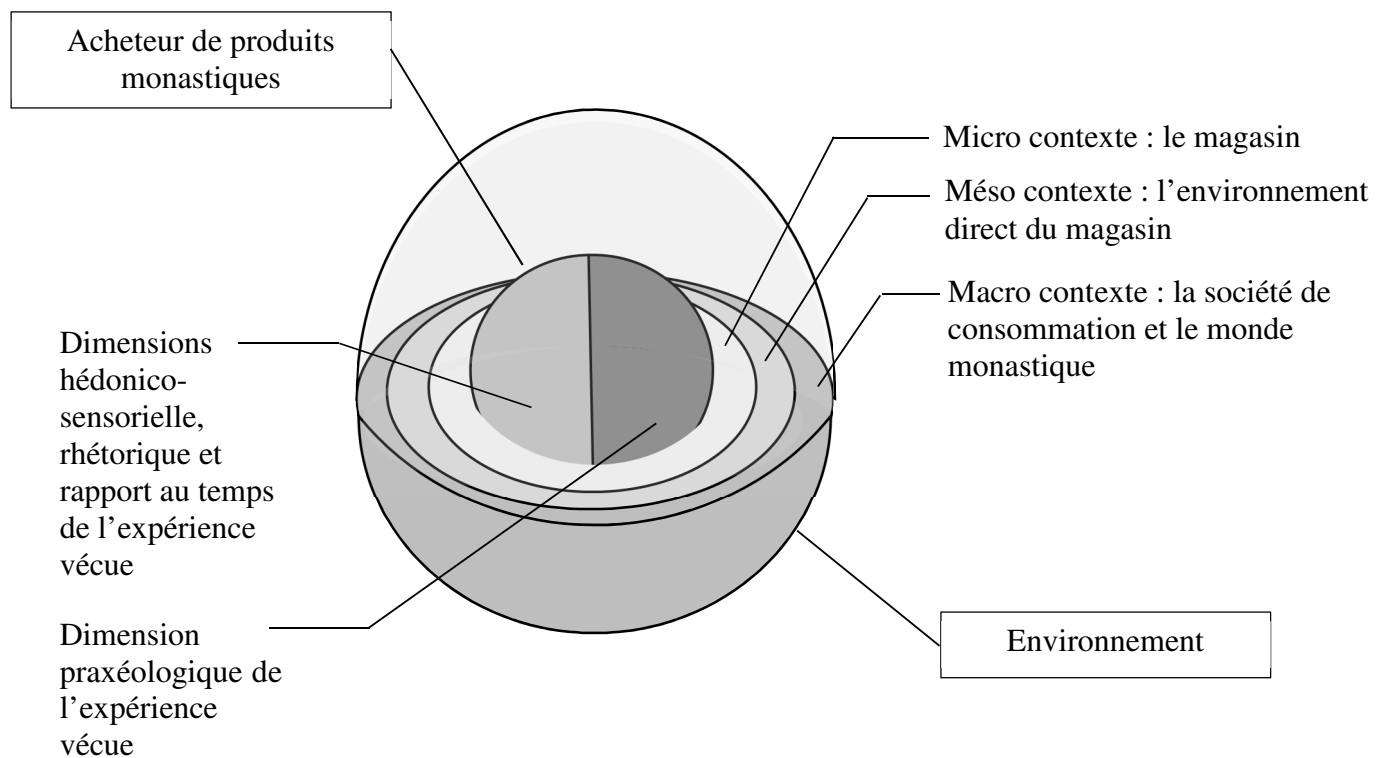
Acheteur de produits monastiques

Micro contexte : le magasin

Méso contexte : l'environnement direct du magasin

Macro contexte : la société de consommation et le monde monastique

Dimensions hédonico-sensorielle, rhétorique et rapport au temps de l'expérience vécue

Dimension praxéologique de l'expérience vécue

Environnement